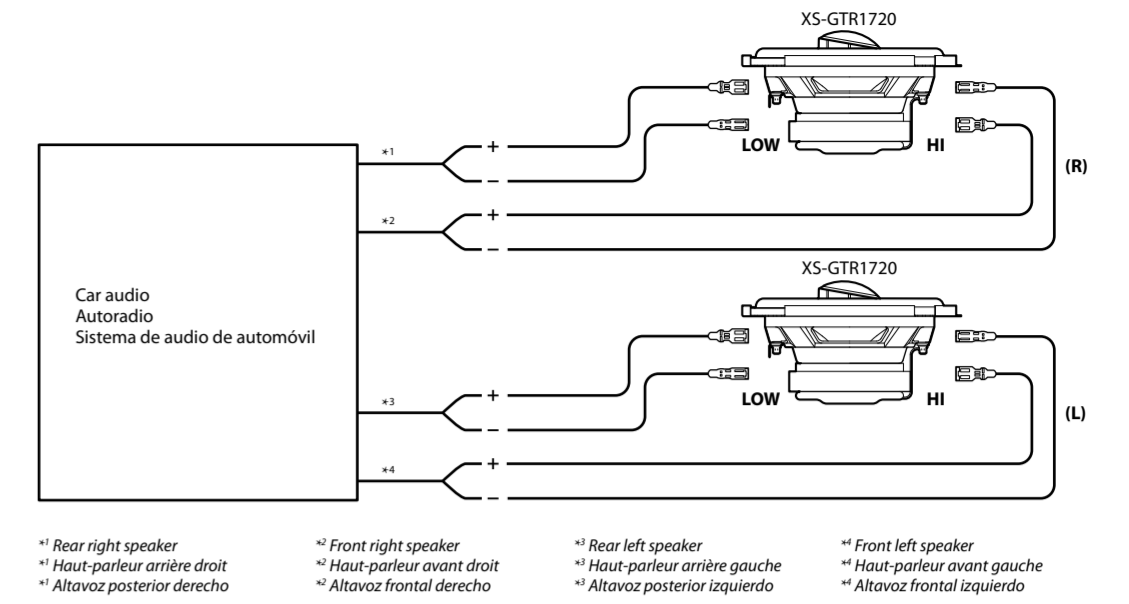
XS-GTR1720

$*1$

+

–

LOW

HI

$*2$

+

–

(R)

Car audio
Autoradio
Sistema de audio de automóvil

XS-GTR1720

$*3$

+

–

LOW

HI

$*4$

+

–

(L)

$*^1$ Rear right speaker
$*^1$ Haut-parleur arrière droit
$*^1$ Altavoz posterior derecho

$*^2$ Front right speaker
$*^2$ Haut-parleur avant droit
$*^2$ Altavoz frontal derecho

$*^3$ Rear left speaker
$*^3$ Haut-parleur arrière gauche
$*^3$ Altavoz posterior izquierdo

$*^4$ Front left speaker
$*^4$ Haut-parleur avant gauche
$*^4$ Altavoz frontal izquierdo